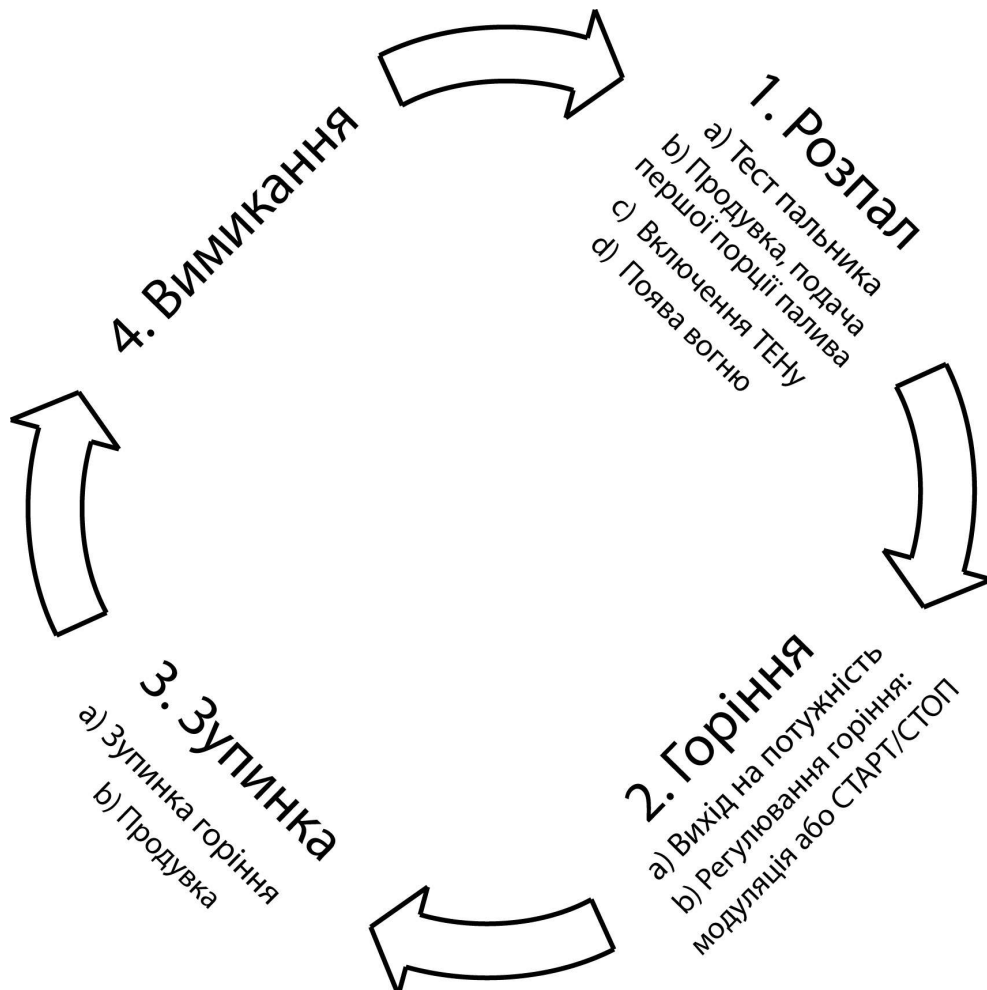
1. Розпал
a) Тест пальника
b) Продувка, подача першої порції палива
c) Включення ТЕНу
d) Поява вогню

2. Горіння
a) Вихід на потужність
b) Регулювання горіння: модуляція або СТАРТ/СТОП

3. Зупинка
a) Зупинка горіння
b) Продувка

4. Вимикання